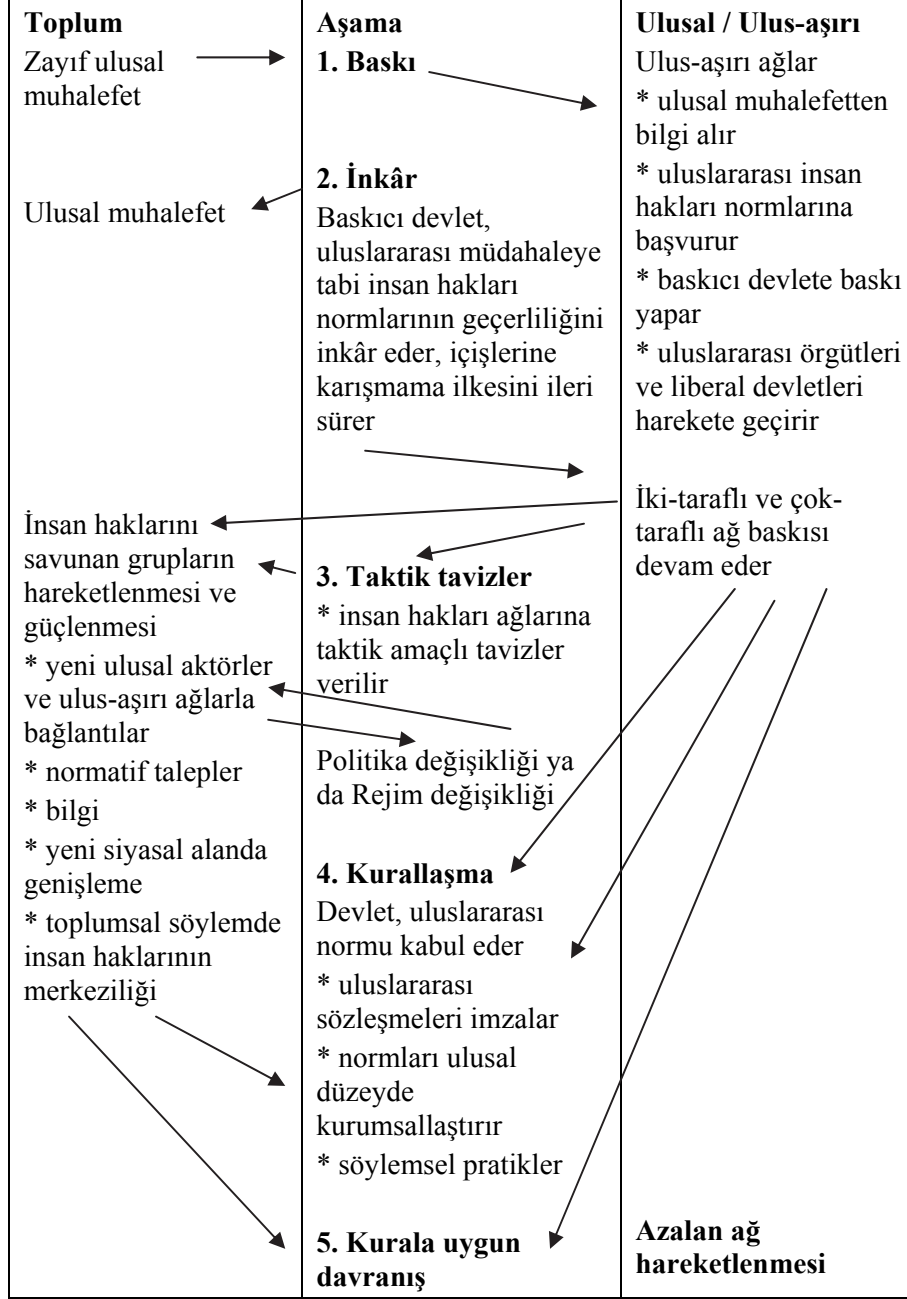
| Toplum | Aşama | Ulusal / Ulus-aşırı |
|---|---|---|
| Zayıf ulusal muhalefet | 1. Baskı | Ulus-aşırı ağlar * ulusal muhalefetten bilgi alır * uluslararası insan hakları normlarına başvurur * baskıcı devlete baskı yapar * uluslararası örgütleri ve liberal devletleri harekete geçirir |
| Ulusal muhalefet | 2. İnkâr Baskıcı devlet, uluslararası müdahaleye tabi insan hakları normlarının geçerliliğini inkâr eder, içişlerine karışmama ilkesini ileri sürer | |
| İnsan haklarını savunan grupların hareketlenmesi ve güçlenmesi * yeni ulusal aktörler ve ulus-aşırı ağlarla bağlantılar * normatif talepler * bilgi * yeni siyasal alanda genişleme * toplumsal söylemde insan haklarının merkeziliği | 3. Taktik tavizler * insan hakları ağlarına taktik amaçlı tavizler verilir Politika değişikliği ya da Rejim değişikliği | İki-taraflı ve çok-taraflı ağ baskısı devam eder |
| | 4. Kurallaşma Devlet, uluslararası normu kabul eder * uluslararası sözleşmeleri imzalar * normları ulusal düzeyde kurumsallaştırır * söylemsel pratikler | |
| | 5. Kurala uygun davranış | Azalan ağ hareketlenmesi |